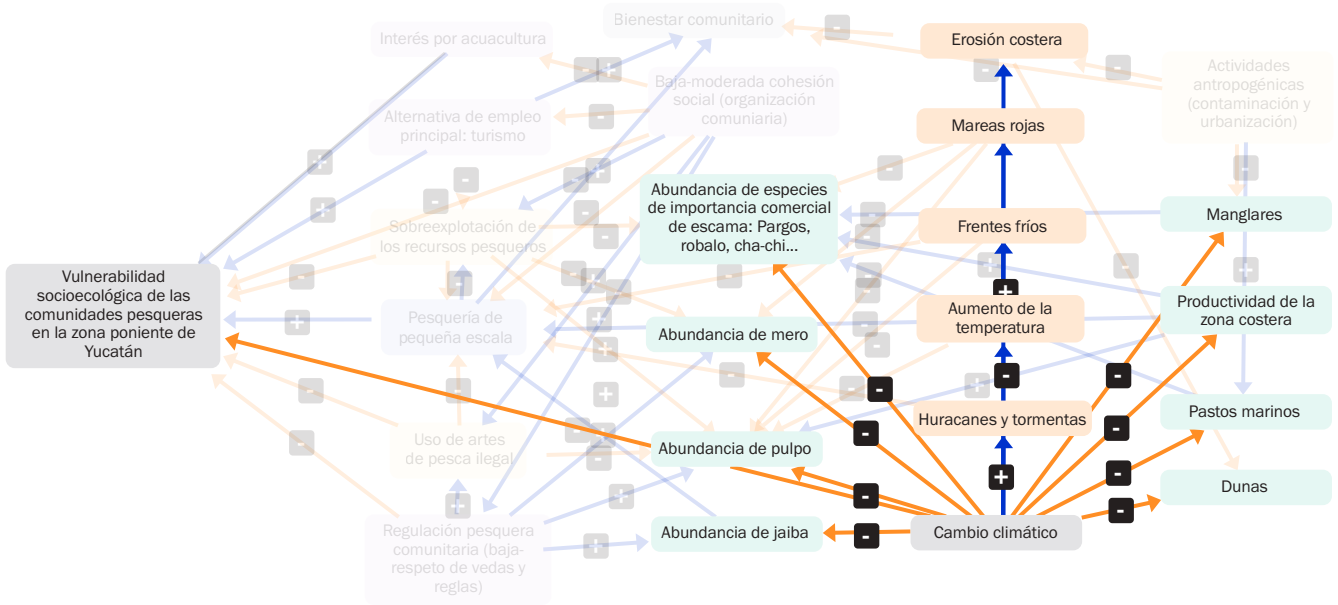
Bienestar comunitario

Interés por acuacultura

Erosión costera

Actividades antropogénicas (contaminación y urbanización)

Baja-moderada cohesión social (organización comuniaria)

Alternativa de empleo principal: turismo

Mareas rojas

Abundancia de especies de importancia comercial de escama: Pargos, robalo, cha-chi...

Sobreexplotación de los recursos pesqueros

Frentes fríos

Manglares

Vulnerabilidad socioecológica de las comunidades pesqueras en la zona poniente de Yucatán

Pesquería de pequeña escala

Abundancia de mero

Aumento de la temperatura

Productividad de la zona costera

Huracanes y tormentas

Pastos marinos

Uso de artes de pesca ilegal

Abundancia de pulpo

Dunas

Regulación pesquera comunitaria (baja-respeto de vedas y reglas)

Abundancia de jaiba

Cambio climático